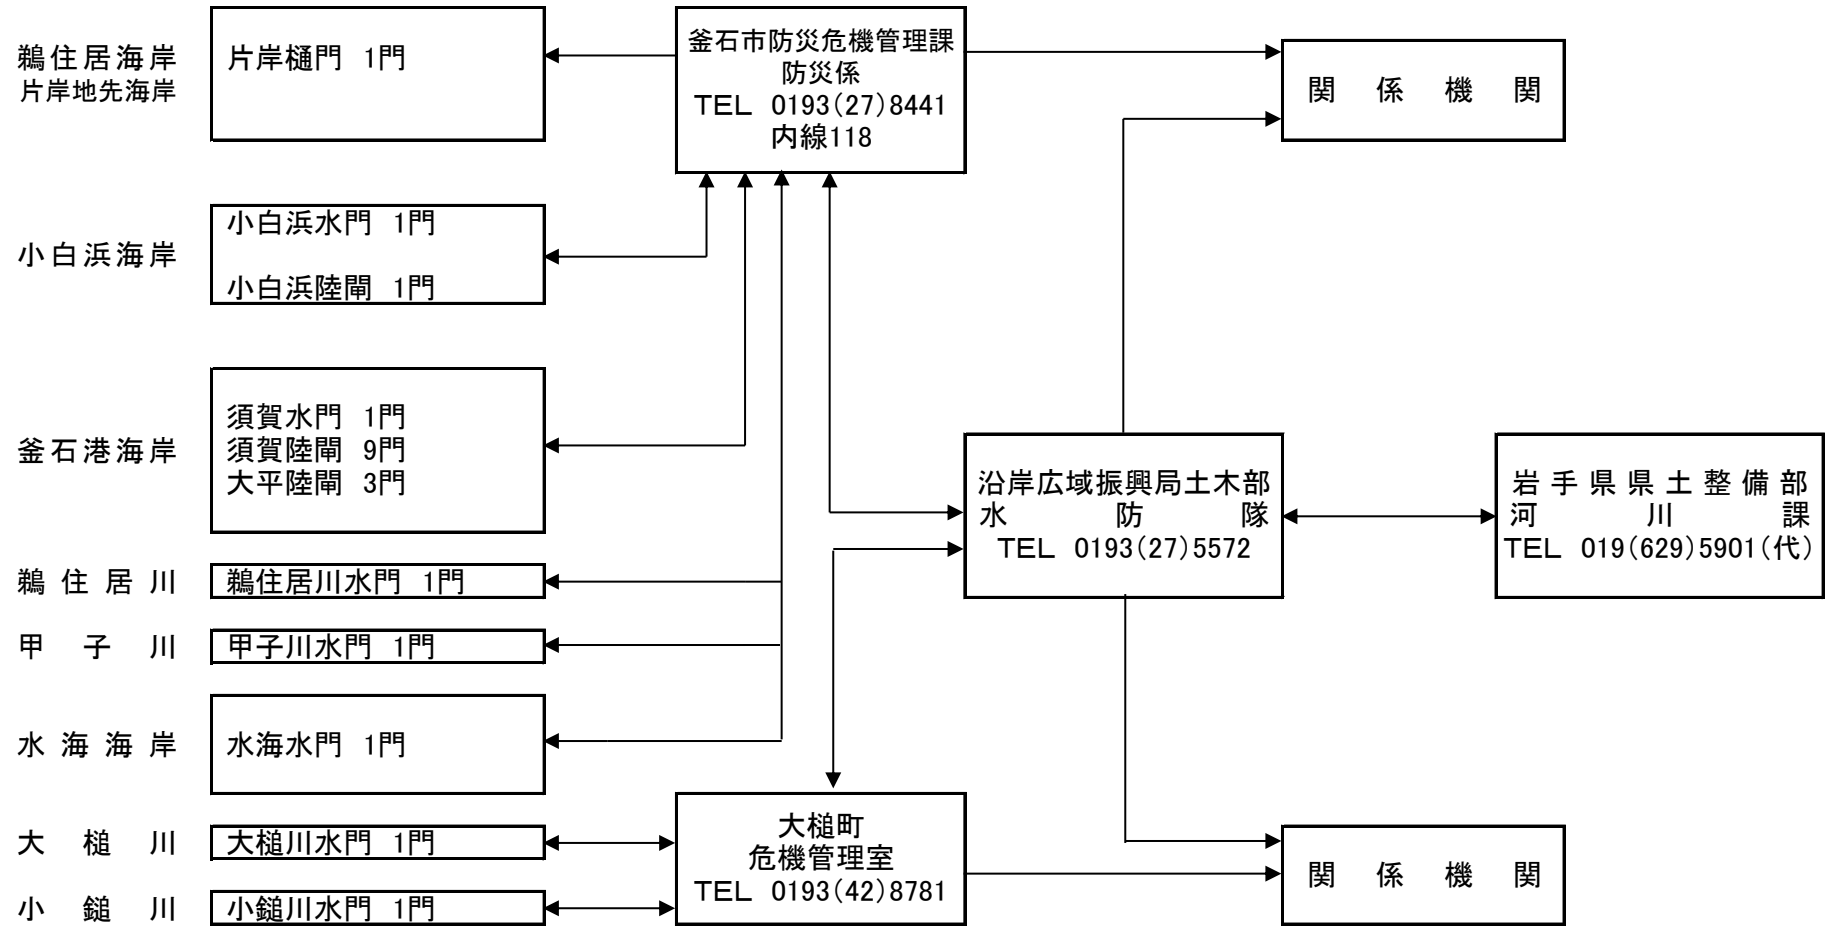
鵜住居海岸
片岸地先海岸

片岸樋門 1門

釜石市防災危機管理課
防災係
TEL 0193(27)8441
内線118

関 係 機 関

小白浜海岸

小白浜水門 1門

小白浜陸閘 1門

釜石港海岸

須賀水門 1門
須賀陸閘 9門
大平陸閘 3門

沿岸広域振興局土木部
水 防 隊
TEL 0193(27)5572

岩手県県土整備部
河 川 課
TEL 019(629)5901(代)

鵜 住 居 川

鵜住居川水門 1門

甲 子 川

甲子川水門 1門

水 海 海 岸

水海水門 1門

大 槌 川

大槌川水門 1門

大槌町
危機管理室
TEL 0193(42)8781

関 係 機 関

小 鎚 川

小鎚川水門 1門